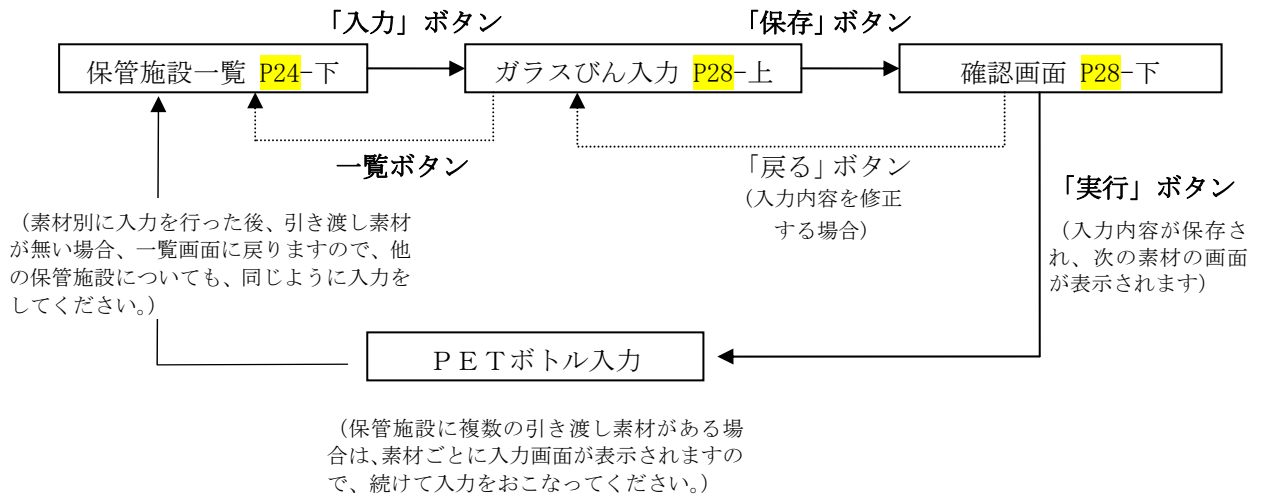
「入力」ボタン

「保存」ボタン

保管施設一覧 P24-下

ガラスびん入力 P28-上

確認画面 P28-下

一覧ボタン

「戻る」ボタン
（入力内容を修正する場合）

「実行」ボタン

（入力内容が保存され、次の素材の画面が表示されます）

（素材別に入力を行った後、引き渡し素材が無い場合、一覧画面に戻りますので、他の保管施設についても、同じように入力をしてください。）

PETボトル入力

（保管施設に複数の引き渡し素材がある場合は､素材ごとに入力画面が表示されますので、続けて入力をおこなってください。）